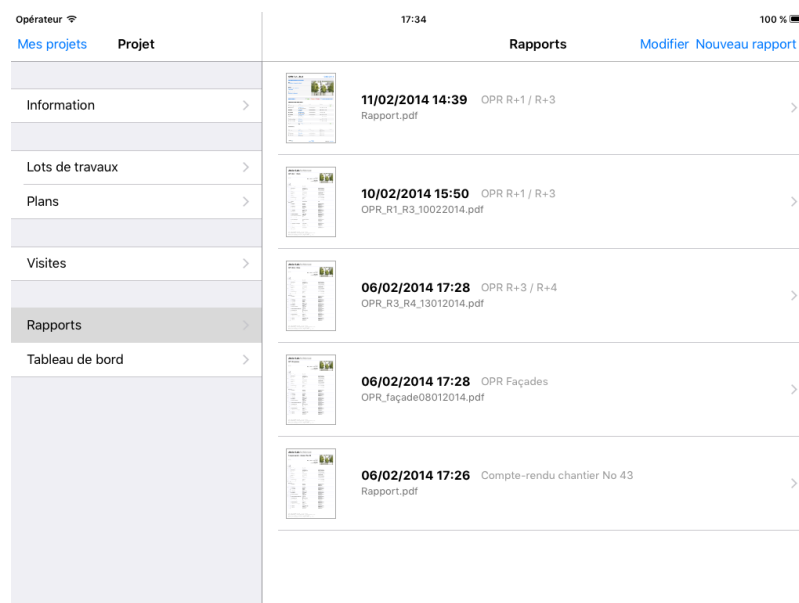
Opérateur
17:34
100 %

Mes projets
Projet

Information

Lots de travaux

Plans

Visites

Rapports

Tableau de bord

Rapports
Modifier
Nouveau rapport

11/02/2014 14:39 OPR R+1 / R+3
Rapport.pdf

10/02/2014 15:50 OPR R+1 / R+3
OPR_R1_R3_10022014.pdf

06/02/2014 17:28 OPR R+3 / R+4
OPR_R3_R4_13012014.pdf

06/02/2014 17:28 OPR Façades
OPR_façade08012014.pdf

06/02/2014 17:26 Compte-rendu chantier No 43
Rapport.pdf